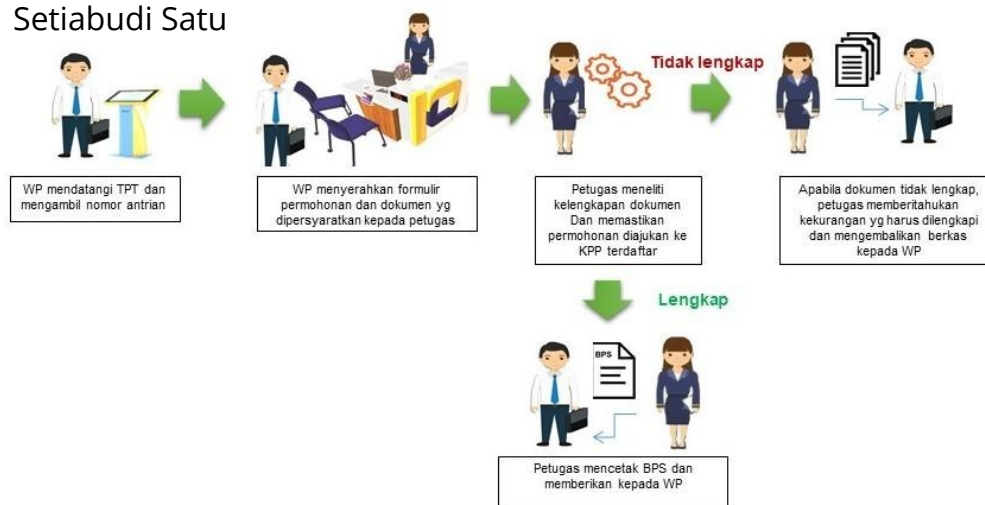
Setiabudi Satu

Tidak lengkap

WP mendatangi TPT dan mengambil nomor antrian

WP menyerahkan formulir permohonan dan dokumen yg dipersyaratkan kepada petugas

Petugas meneliti kelengkapan dokumen Dan memastikan permohonan diajukan ke KPP terdaftar

Apabila dokumen tidak lengkap, petugas memberitahukan kekurangan yg harus dilengkapi dan mengembalikan berkas kepada WP

Lengkap

BPS

Petugas mencetak BPS dan memberikan kepada WP